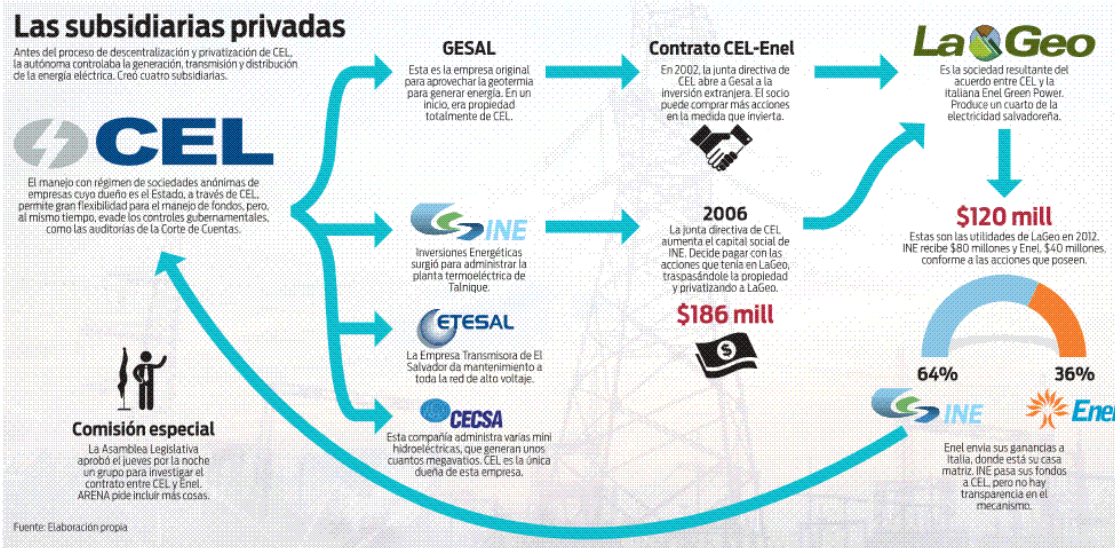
Las subsidiarias privadas

Antes del proceso de descentralización y privatización de CEL, la autónoma controlaba la generación, transmisión y distribución de la energía eléctrica. Creó cuatro subsidiarias.

CEL

El manejo con régimen de sociedades anónimas de empresas cuyo dueño es el Estado, a través de CEL, permite gran flexibilidad para el manejo de fondos, pero, al mismo tiempo, evade los controles gubernamentales, como las auditorías de la Corte de Cuentas.

GESAL

Esta es la empresa original para aprovechar la geotermia para generar energía. En un inicio, era propiedad totalmente de CEL.

INE

Inversiones Energéticas surgió para administrar la planta termoeléctrica de Talnique.

ETESAL

La Empresa Transmisora de El Salvador da mantenimiento a toda la red de alto voltaje.

CECSA

Esta compañía administra varias mini hidroeléctricas, que generan unos cuantos megavatios. CEL es la única dueña de esta empresa.

Contrato CEL-Enel

En 2002, la junta directiva de CEL abre a Gesal a la inversión extranjera. El socio puede comprar más acciones en la medida que invierta.

2006

La junta directiva de CEL aumenta el capital social de INE. Decide pagar con las acciones que tenía en LaGeo, traspasándole la propiedad y privatizando a LaGeo.

$186 mill

LaGeo

Es la sociedad resultante del acuerdo entre CEL y la italiana Enel Green Power. Produce un cuarto de la electricidad salvadoreña.

$120 mill

Estas son las utilidades de LaGeo en 2012. INE recibe $80 millones y Enel, $40 millones, conforme a las acciones que poseen.

64%

36%

INE

Enel

Enel envía sus ganancias a Italia, donde está su casa matriz. INE pasa sus fondos a CEL, pero no hay transparencia en el mecanismo.

Comisión especial

La Asamblea Legislativa aprobó el jueves por la noche un grupo para investigar el contrato entre CEL y Enel. ARENA pide incluir más cosas.

Fuente: Elaboración propia